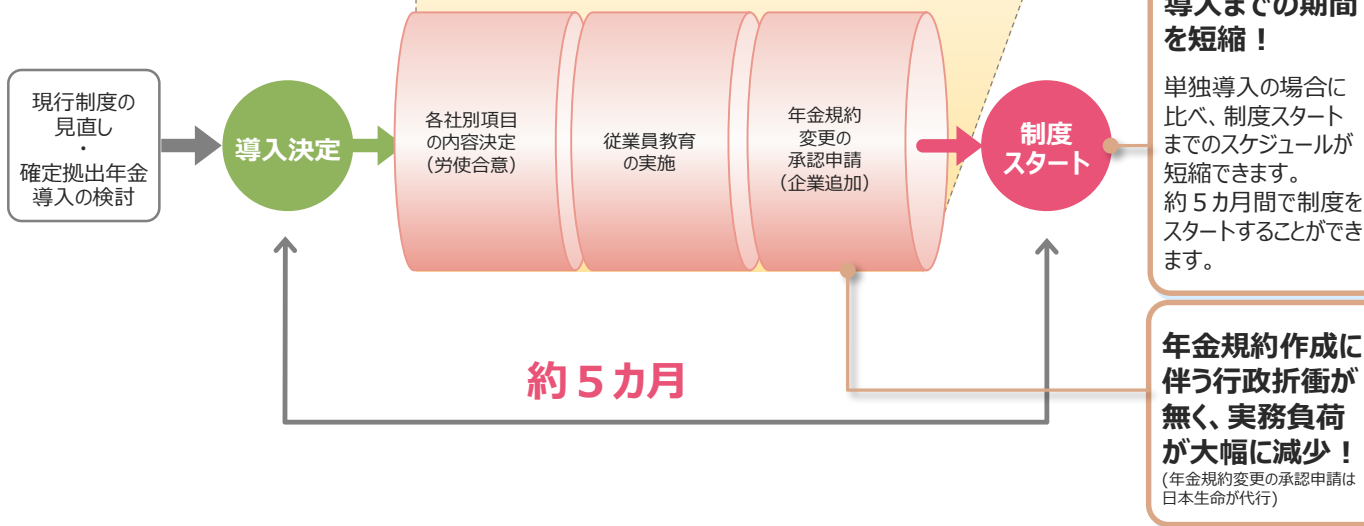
現行制度の見直し
・
確定拠出年金導入の検討

導入決定

各社別項目の内容決定（労使合意）

従業員教育の実施

年金規約変更の承認申請（企業追加）

制度スタート

約５カ月

導入までの期間を短縮！

単独導入の場合に比べ、制度スタートまでのスケジュールが短縮できます。
約５カ月間で制度をスタートすることができます。

年金規約作成に伴う行政折衝が無く、実務負荷が大幅に減少！
(年金規約変更の承認申請は日本生命が代行)